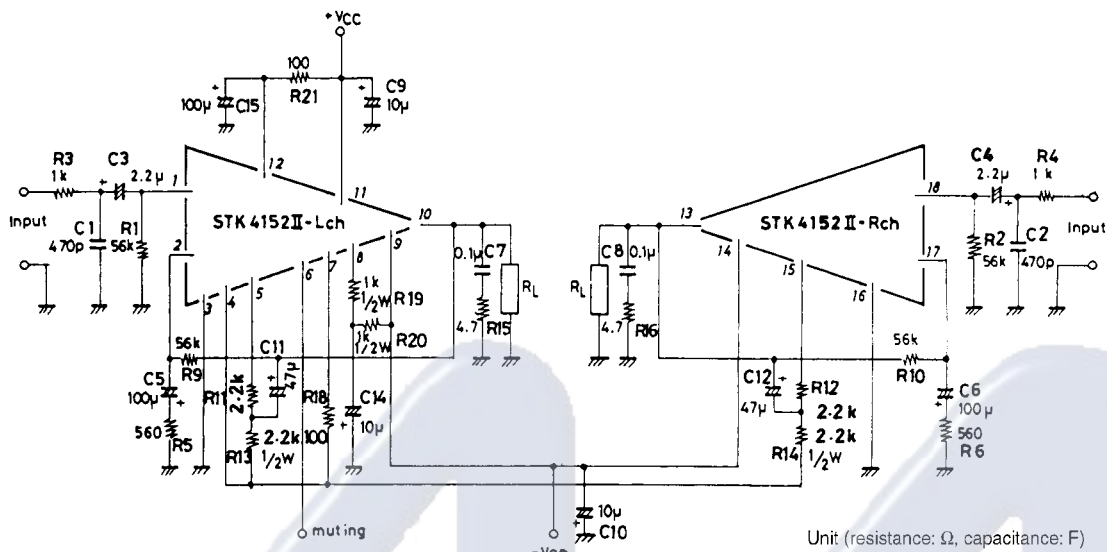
+VCC
100
R21
100μ C15
C9 10μ
12
11
R3 1k
C3 2.2μ
1
Input
C1 470p
R1 56k
STK4152II-Lch
2
10
9
8
7
6
5
4
3
0.1μ C7
RL
1k 1/2W R19
1k 1/2W R20
4.7 R15
56k R9
C11 47μ
C5 100μ
560 R5
R11
2.2k
2.2k 1/2W
R13
R18 100
C14 10μ
muting
10μ C10
-VCC
C4 2.2μ
R4 1k
18
Input
STK4152II-Rch
13
14
15
16
17
RL
C8 0.1μ
4.7 R16
R2 56k
C2 470p
56k R10
C6 100μ
560 R6
C12 47μ
R12
2.2k
2.2k
R14 1/2W
Unit (resistance: Ω, capacitance: F)